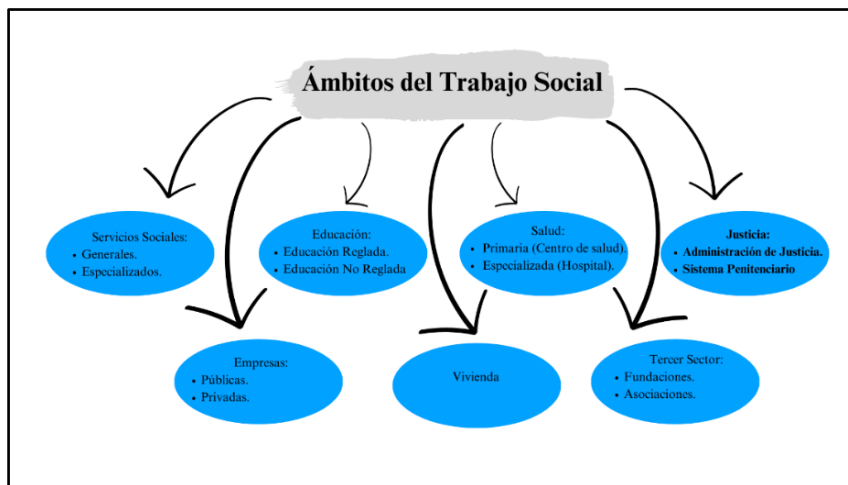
Ámbitos del Trabajo Social

Servicios Sociales:
- Generales.
- Especializados.

Educación:
- Educación Reglada.
- Educación No Reglada

Salud:
- Primaria (Centro de salud).
- Especializada (Hospital).

Justicia:
- Administración de Justicia.
- Sistema Penitenciario

Empresas:
- Públicas.
- Privadas.

Vivienda

Tercer Sector:
- Fundaciones.
- Asociaciones.